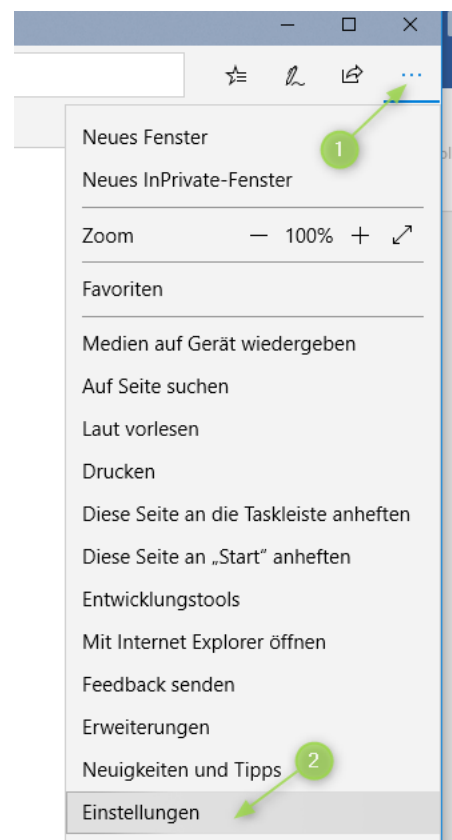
Neues Fenster

1

Neues InPrivate-Fenster

Zoom — 100% +

Favoriten

Medien auf Gerät wiedergeben

Auf Seite suchen

Laut vorlesen

Drucken

Diese Seite an die Taskleiste anheften

Diese Seite an „Start" anheften

Entwicklungstools

Mit Internet Explorer öffnen

Feedback senden

Erweiterungen

Neuigkeiten und Tipps

2

Einstellungen